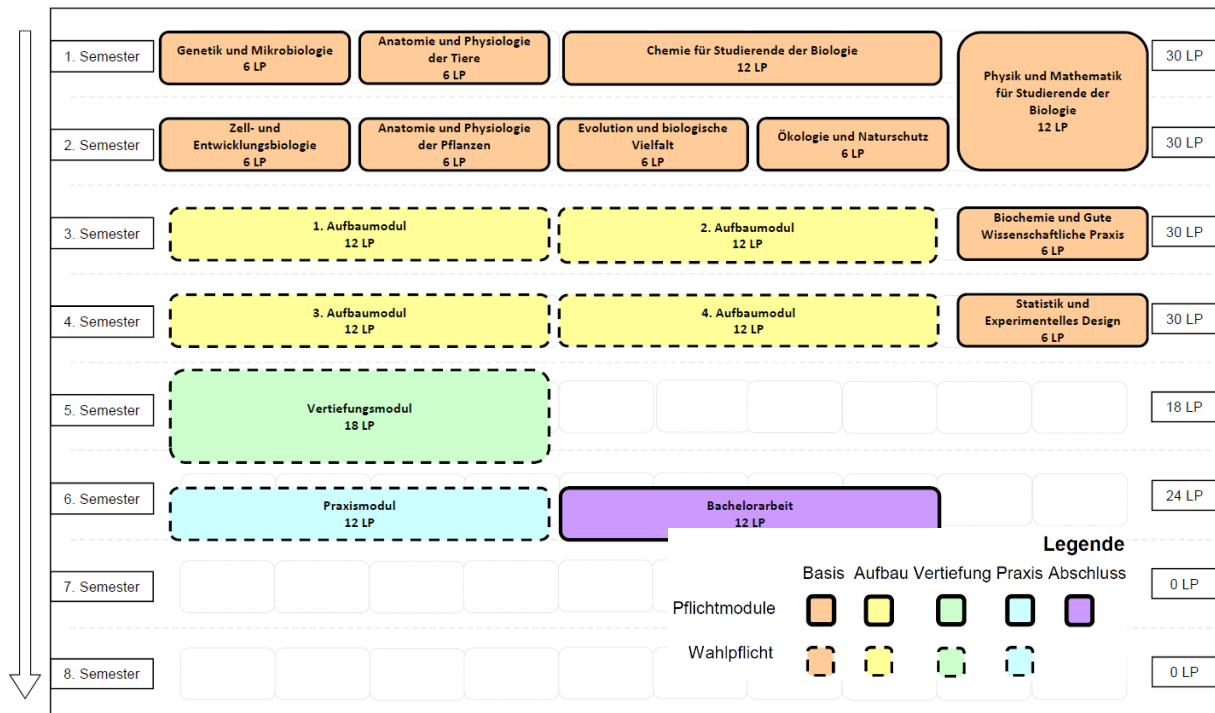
1. Semester

Genetik und Mikrobiologie
6 LP

Anatomie und Physiologie der Tiere
6 LP

Chemie für Studierende der Biologie
12 LP

Physik und Mathematik für Studierende der Biologie
12 LP

30 LP

2. Semester

Zell- und Entwicklungsbiologie
6 LP

Anatomie und Physiologie der Pflanzen
6 LP

Evolution und biologische Vielfalt
6 LP

Ökologie und Naturschutz
6 LP

30 LP

3. Semester

1. Aufbaumodul
12 LP

2. Aufbaumodul
12 LP

Biochemie und Gute Wissenschaftliche Praxis
6 LP

30 LP

4. Semester

3. Aufbaumodul
12 LP

4. Aufbaumodul
12 LP

Statistik und Experimentelles Design
6 LP

30 LP

5. Semester

Vertiefungsmodul
18 LP

18 LP

6. Semester

Praxismodul
12 LP

Bachelorarbeit
12 LP

24 LP

7. Semester

0 LP

8. Semester

0 LP

Legende

Basis Aufbau Vertiefung Praxis Abschluss

Pflichtmodule

Wahlpflicht